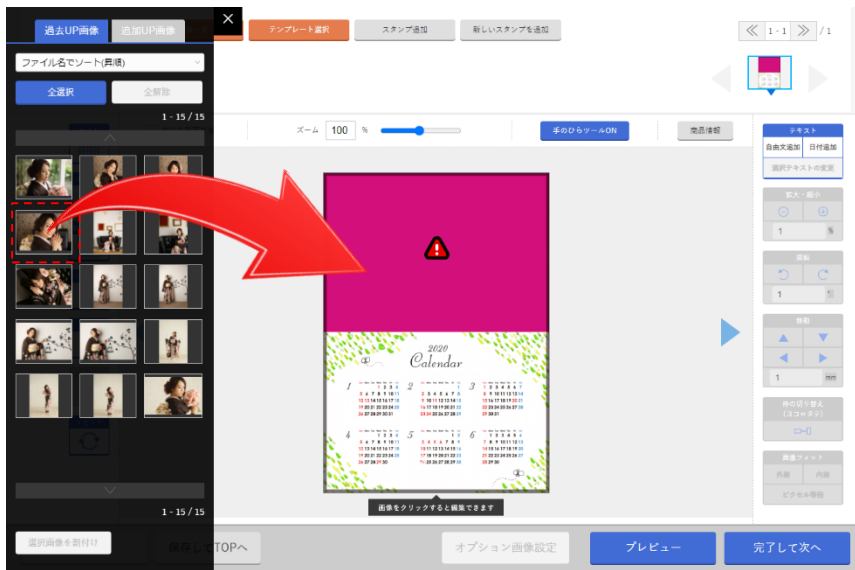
過去UP画像
追加UP画像
×
ファイル名でソート(昇順)
全選択
全解除
1 - 15 / 15
1 - 15 / 15
選択画像を割付け
テンプレート選択
スタンプ追加
新しいスタンプを追加
1 - 1
/ 1
ズーム
100
%
手のひらツールON
商品情報
2020
Calendar
1
2
3
4
5
6
画像をクリックすると編集できます
保存してTOPへ
オプション画像設定
プレビュー
完了して次へ
テキスト
自由文追加
日付追加
選択テキストの変更
拡大・縮小
1
%
回転
1
移動
1
mm
枠の切り替え (ヨコ⇔タテ)
画像フィット
外側
内側
ピクセル等倍